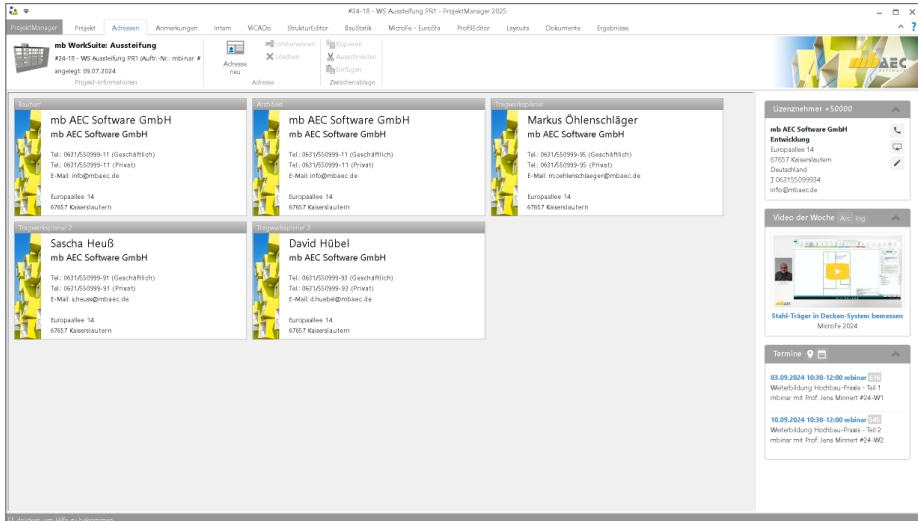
#24-18 - WS Aussteifung PR1 - ProjektManager 2025

ProjektManager | Projekt | Adressen | Anmerkungen | Intern | ViCADo | StrukturEditor | BauStatik | MicroFe - EuroSta | ProfilEditor | Layouts | Dokumente | Ergebnisse

mb WorkSuite: Aussteifung
#24-18 - WS Aussteifung PR1 (Auftr.-Nr.: mbinar #
angelegt: 09.07.2024
Projekt-Informationen

Adresse neu
Umbenennen
Löschen
Adresse

Kopieren
Ausschneiden
Einfügen
Zwischenablage

mb AEC

Bauherr
mb AEC Software GmbH
mb AEC Software GmbH
Tel.: 0631/550999-11 (Geschäftlich)
Tel.: 0631/550999-11 (Privat)
E-Mail: info@mbaec.de
Europaallee 14
67657 Kaiserslautern

Architekt
mb AEC Software GmbH
mb AEC Software GmbH
Tel.: 0631/550999-11 (Geschäftlich)
Tel.: 0631/550999-11 (Privat)
E-Mail: info@mbaec.de
Europaallee 14
67657 Kaiserslautern

Tragwerksplaner
Markus Öhlenschläger
mb AEC Software GmbH
Tel.: 0631/550999-95 (Geschäftlich)
Tel.: 0631/550999-95 (Privat)
E-Mail: m.oehlenschlaeger@mbaec.de
Europaallee 14
67657 Kaiserslautern

Tragwerksplaner 2
Sascha Heuß
mb AEC Software GmbH
Tel.: 0631/550999-91 (Geschäftlich)
Tel.: 0631/550999-91 (Privat)
E-Mail: s.heuss@mbaec.de
Europaallee 14
67657 Kaiserslautern

Tragwerksplaner 2
David Hübel
mb AEC Software GmbH
Tel.: 0631/550999-93 (Geschäftlich)
Tel.: 0631/550999-93 (Privat)
E-Mail: d.huebel@mbaec.de
Europaallee 14
67657 Kaiserslautern

Lizenznehmer #50000
mb AEC Software GmbH
Entwicklung
Europaallee 14
67657 Kaiserslautern
Deutschland
0631550999834
info@mbaec.de

Video der Woche Arc Ing
Stahl-Träger in Decken-System bemessen
MicroFe 2024

Termine
03.09.2024 10:30-12:00 mbinar
Weiterbildung Hochbau-Praxis - Teil 1
mbinar mit Prof. Jens Minnert #24-W1

10.09.2024 10:30-12:00 mbinar
Weiterbildung Hochbau-Praxis - Teil 2
mbinar mit Prof. Jens Minnert #24-W2

F1 drücken, um Hilfe zu bekommen